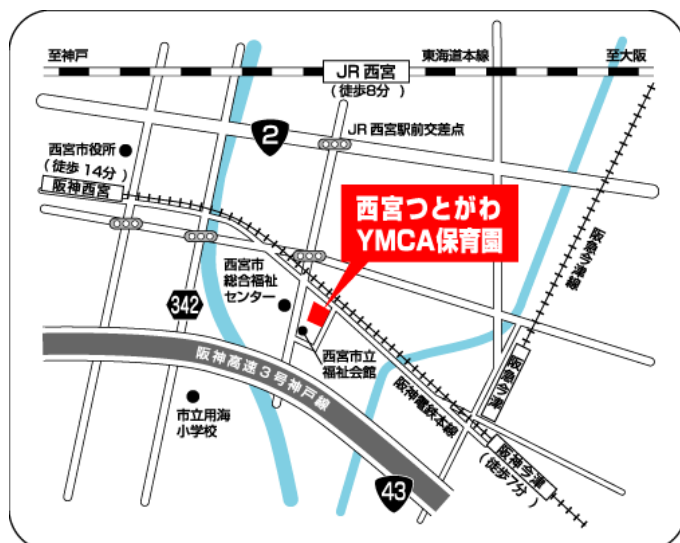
至神戸
東海道本線
至大阪
JR 西宮
（徒歩8分）
2
JR 西宮駅前交差点
西宮市役所
（徒歩 14分）
阪神西宮
西宮つとがわ
YMCA保育園
阪急今津線
西宮市
総合福祉
センター
342
西宮市立
福祉会館
阪神高速３号神戸線
阪神電鉄本線
阪急今津
市立用海
小学校
阪神今津
（徒歩7分）
43